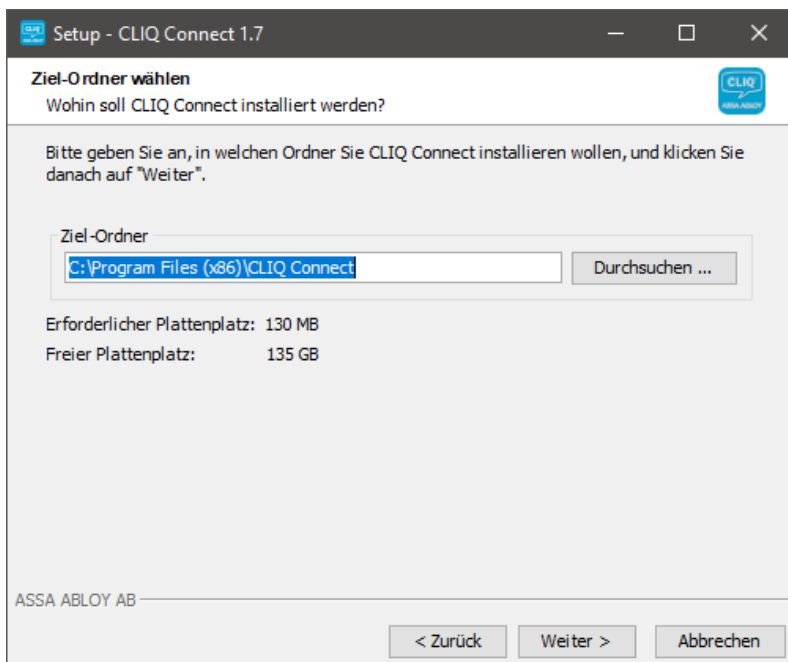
Setup - CLIQ Connect 1.7

Ziel-Ordner wählen
Wohin soll CLIQ Connect installiert werden?

CLIQ
ASSA ABLOY

Bitte geben Sie an, in welchen Ordner Sie CLIQ Connect installieren wollen, und klicken Sie danach auf "Weiter".

Ziel-Ordner
C:\Program Files (x86)\CLIQ Connect
Durchsuchen ...

Erforderlicher Plattenplatz: 130 MB
Freier Plattenplatz: 135 GB

ASSA ABLOY AB

< Zurück
Weiter >
Abbrechen